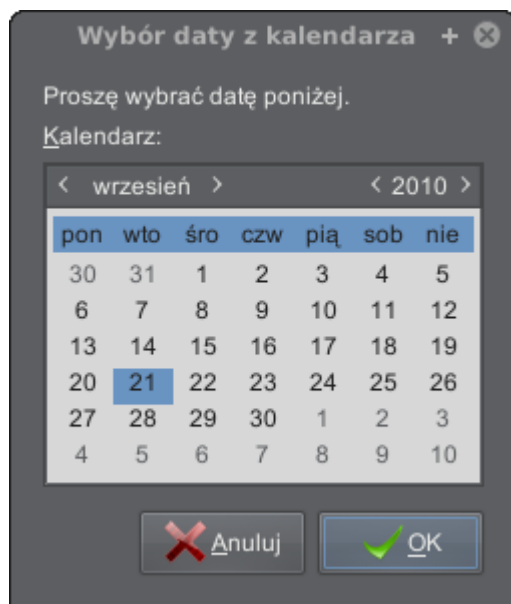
Wybór daty z kalendarza + ⊗

Proszę wybrać datę poniżej.

Kalendarz:

< wrzesień > < 2010 >

| pon | wto | śro | czw | pią | sob | nie |
|---|---|---|---|---|---|---|
| 30 | 31 | 1 | 2 | 3 | 4 | 5 |
| 6 | 7 | 8 | 9 | 10 | 11 | 12 |
| 13 | 14 | 15 | 16 | 17 | 18 | 19 |
| 20 | 21 | 22 | 23 | 24 | 25 | 26 |
| 27 | 28 | 29 | 30 | 1 | 2 | 3 |
| 4 | 5 | 6 | 7 | 8 | 9 | 10 |

Anuluj OK